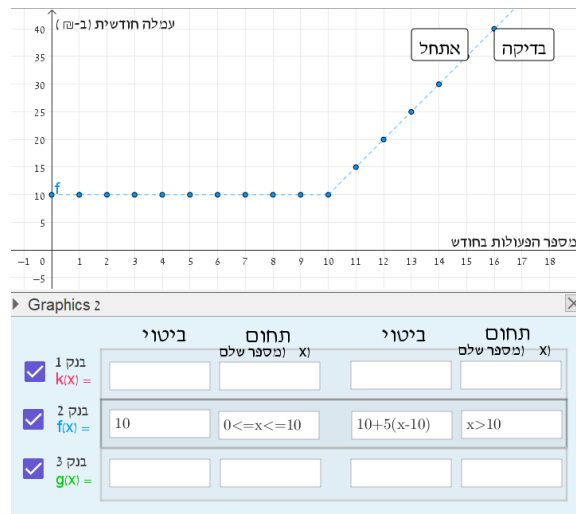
עמלה חודשית (ב-ש"ח)

40
35
30
25
20
15
10
5
−5

f

אתחל
בדיקה

מספר הפעולות בחודש

−1 0 1 2 3 4 5 6 7 8 9 10 11 12 13 14 15 16 17 18

Graphics 2

| | ביטוי | תחום (x מספר שלם) | ביטוי | תחום (x מספר שלם) |
|---|---|---|---|---|
| בנק 1 $k(x)$ = | | | | |
| בנק 2 $f(x)$ = | 10 | 0<=x<=10 | 10+5(x-10) | x>10 |
| בנק 3 $g(x)$ = | | | | |